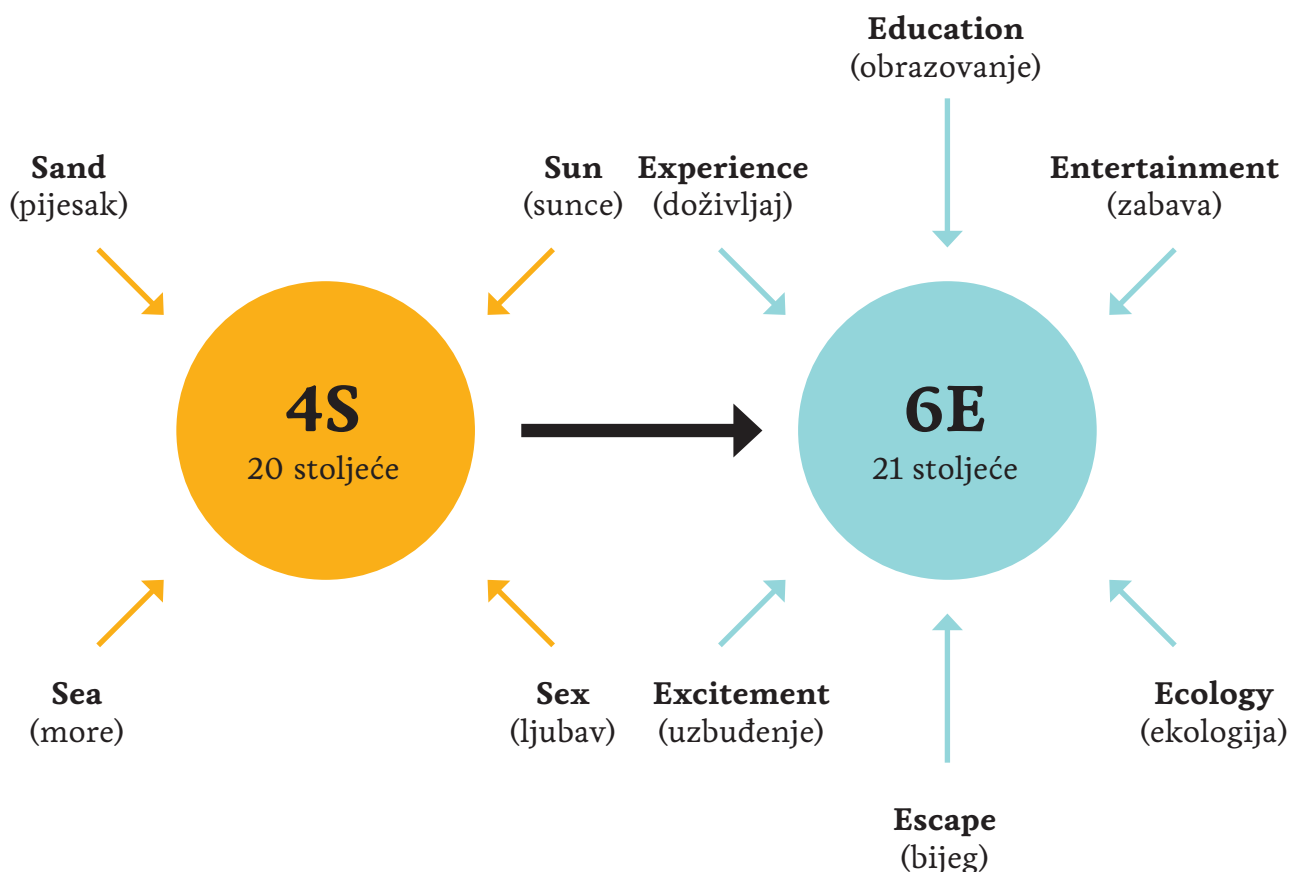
Education
(obrazovanje)

Sand
(pijesak)

Sun
(sunce)

Experience
(doživljaj)

Entertainment
(zabava)

4S
20 stoljeće

6E
21 stoljeće

Sea
(more)

Sex
(ljubav)

Excitement
(uzbuđenje)

Ecology
(ekologija)

Escape
(bijeg)